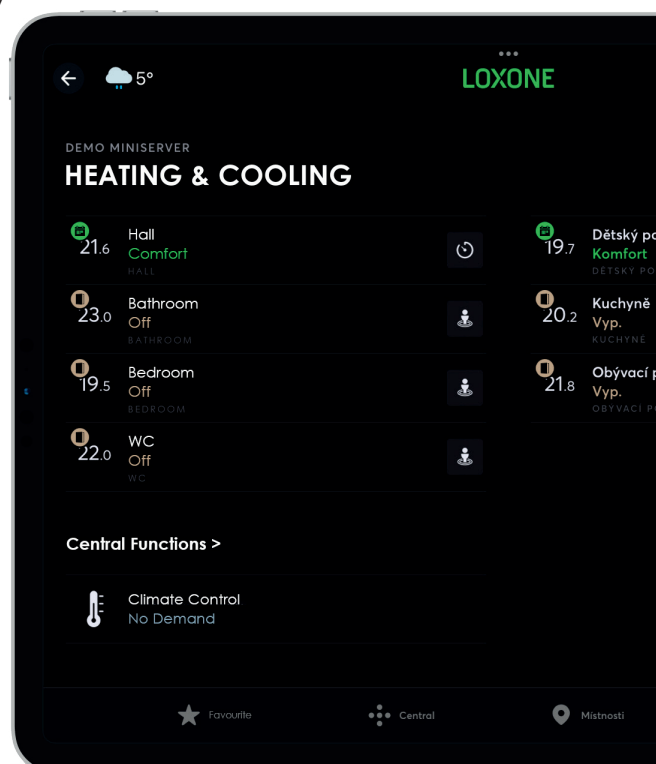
5°

LOXONE

DEMO MINISERVER

HEATING & COOLING

21.6 Hall
Comfort
HALL

23.0 Bathroom
Off
BATHROOM

19.5 Bedroom
Off
BEDROOM

22.0 WC
Off
WC

19.7 Dětský po
Komfort
DĚTSKÝ PO

20.2 Kuchyně
Vyp.
KUCHYNĚ

21.8 Obývací p
Vyp.
OBÝVACÍ P

Central Functions >

Climate Control
No Demand

Favourite

Central

Místnosti